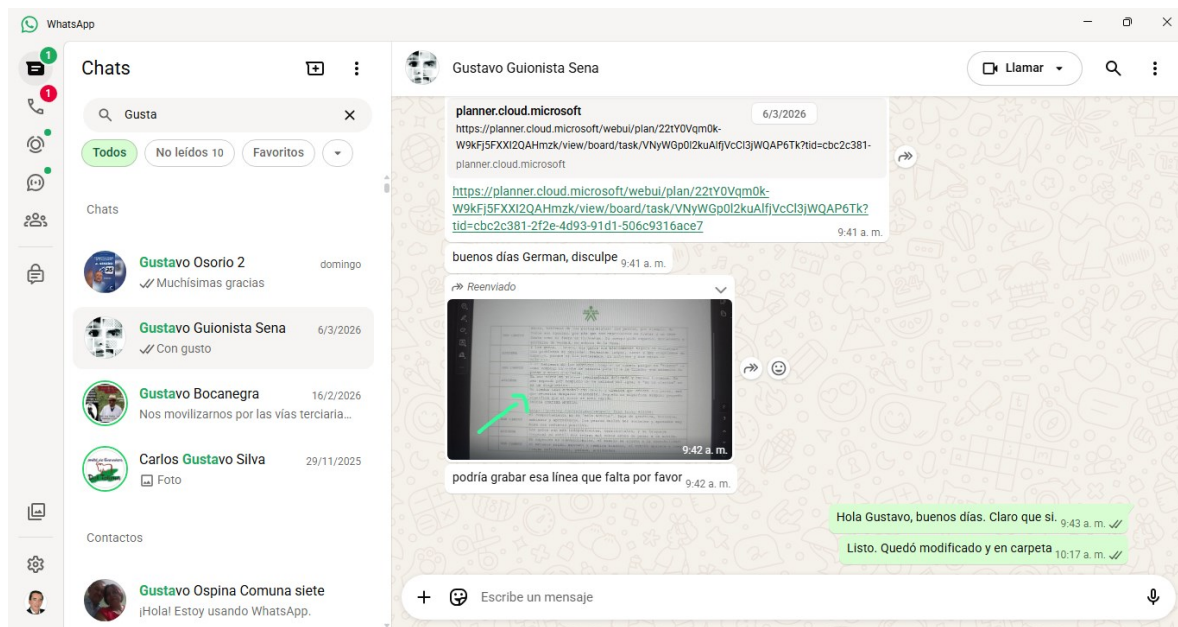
WhatsApp

1
1

Chats

Gusta

Todos
No leídos 10
Favoritos

Chats

Gustavo Osorio 2 domingo
Muchísimas gracias

Gustavo Guionista Sena 6/3/2026
Con gusto

Gustavo Bocanegra 16/2/2026
Nos movilizarnos por las vías terciaria...

Carlos Gustavo Silva 29/11/2025
Foto

Contactos

Gustavo Ospina Comuna siete
¡Hola! Estoy usando WhatsApp.

Gustavo Guionista Sena

Llamar

planner.cloud.microsoft
6/3/2026
https://planner.cloud.microsoft/webui/plan/22tY0Vqm0k-W9kFj5FXXI2QAHmzk/view/board/task/VNyWGp0l2kuAlfjVcCl3jWQAP6Tk?tid=cbc2c381-
planner.cloud.microsoft

https://planner.cloud.microsoft/webui/plan/22tY0Vqm0k-W9kFj5FXXI2QAHmzk/view/board/task/VNyWGp0l2kuAlfjVcCl3jWQAP6Tk?tid=cbc2c381-2f2e-4d93-91d1-506c9316ace7 9:41 a. m.

buenos días German, disculpe 9:41 a. m.

Reenviado

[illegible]

9:42 a. m.

podría grabar esa línea que falta por favor 9:42 a. m.

Hola Gustavo, buenos días. Claro que si. 9:43 a. m.

Listo. Quedó modificado y en carpeta 10:17 a. m.

Escribe un mensaje